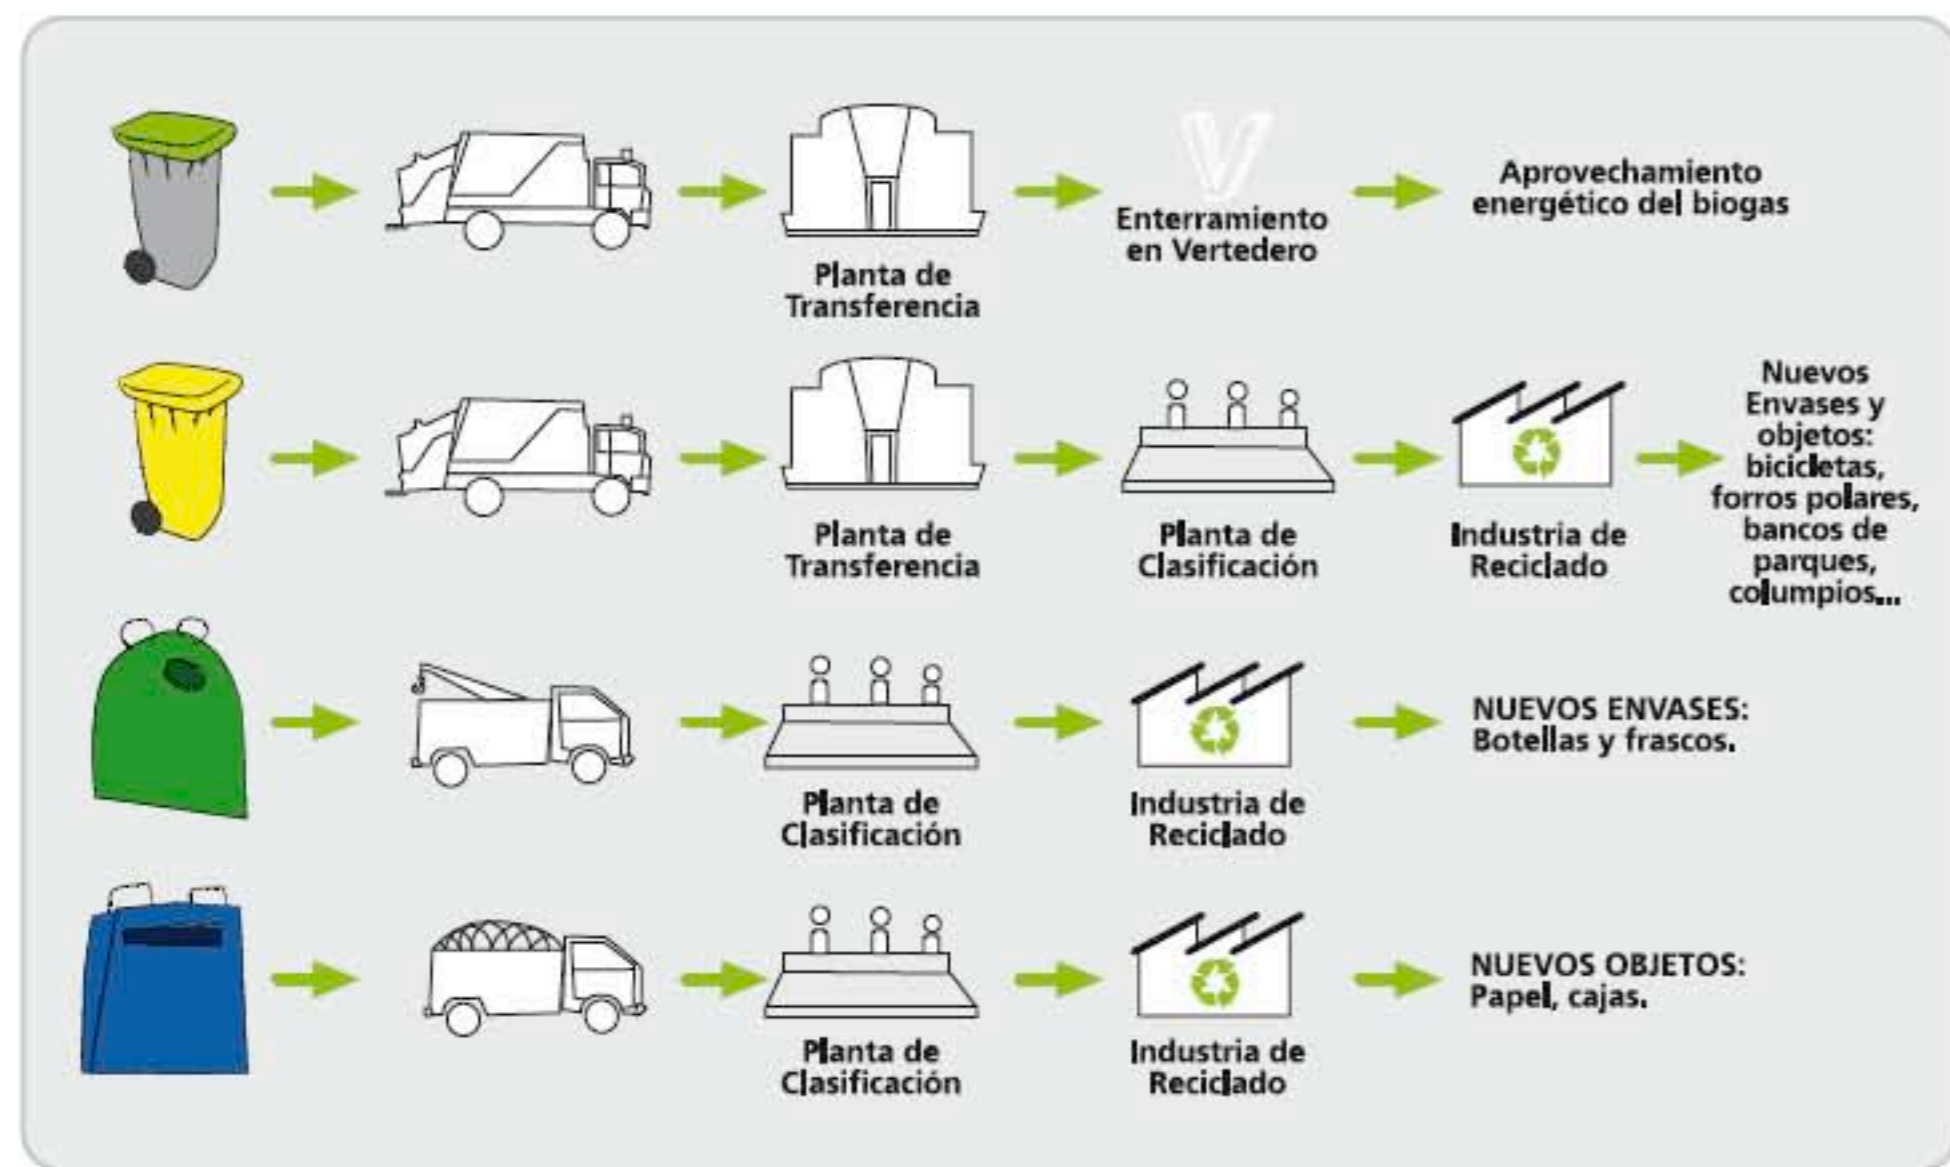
Planta de Transferencia

Enterramiento en Vertedero

Aprovechamiento energético del biogas

Planta de Transferencia

Planta de Clasificación

Industria de Reciclado

Nuevos Envases y objetos: bicicletas, forros polares, bancos de parques, columpios...

Planta de Clasificación

Industria de Reciclado

NUEVOS ENVASES: Botellas y frascos.

Planta de Clasificación

Industria de Reciclado

NUEVOS OBJETOS: Papel, cajas.